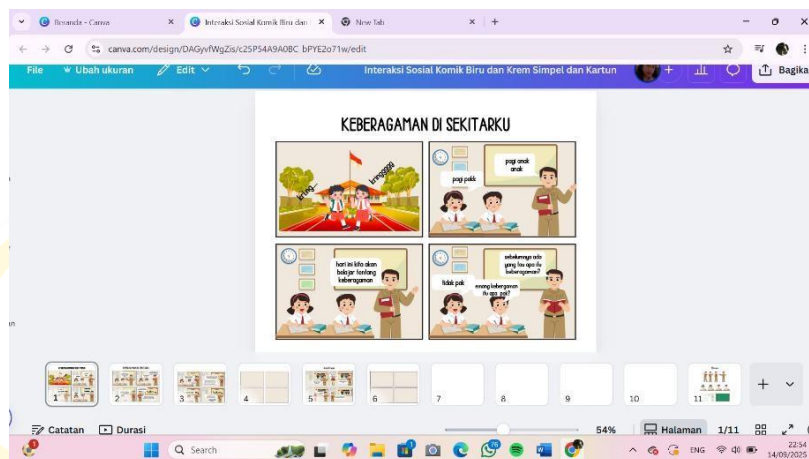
Beranda - Canva
Interaksi Sosial Komik Biru dan
New Tab
canva.com/design/DAGyvfWgZis/c25P54A9A0BC bPYE2o71w/edit
File
Ubah ukuran
Edit
Interaksi Sosial Komik Biru dan Krem Simpel dan Kartun
Bagikan

KEBERAGAMAN DI SEKITARKU

kriiiing....
kriiiinggggg
pagi anak anak
pagi pakk
hari ini kita akan belajar tentang keberagaman
sebelumnya ada yang tau apa itu keberagaman?
tidak pak
emang keberagaman itu apa pak?

1 2 3 4 5 6 7 8 9 10 11
Catatan
Durasi
54%
Halaman
1/11
Search
ENG
22:54
14/09/2025